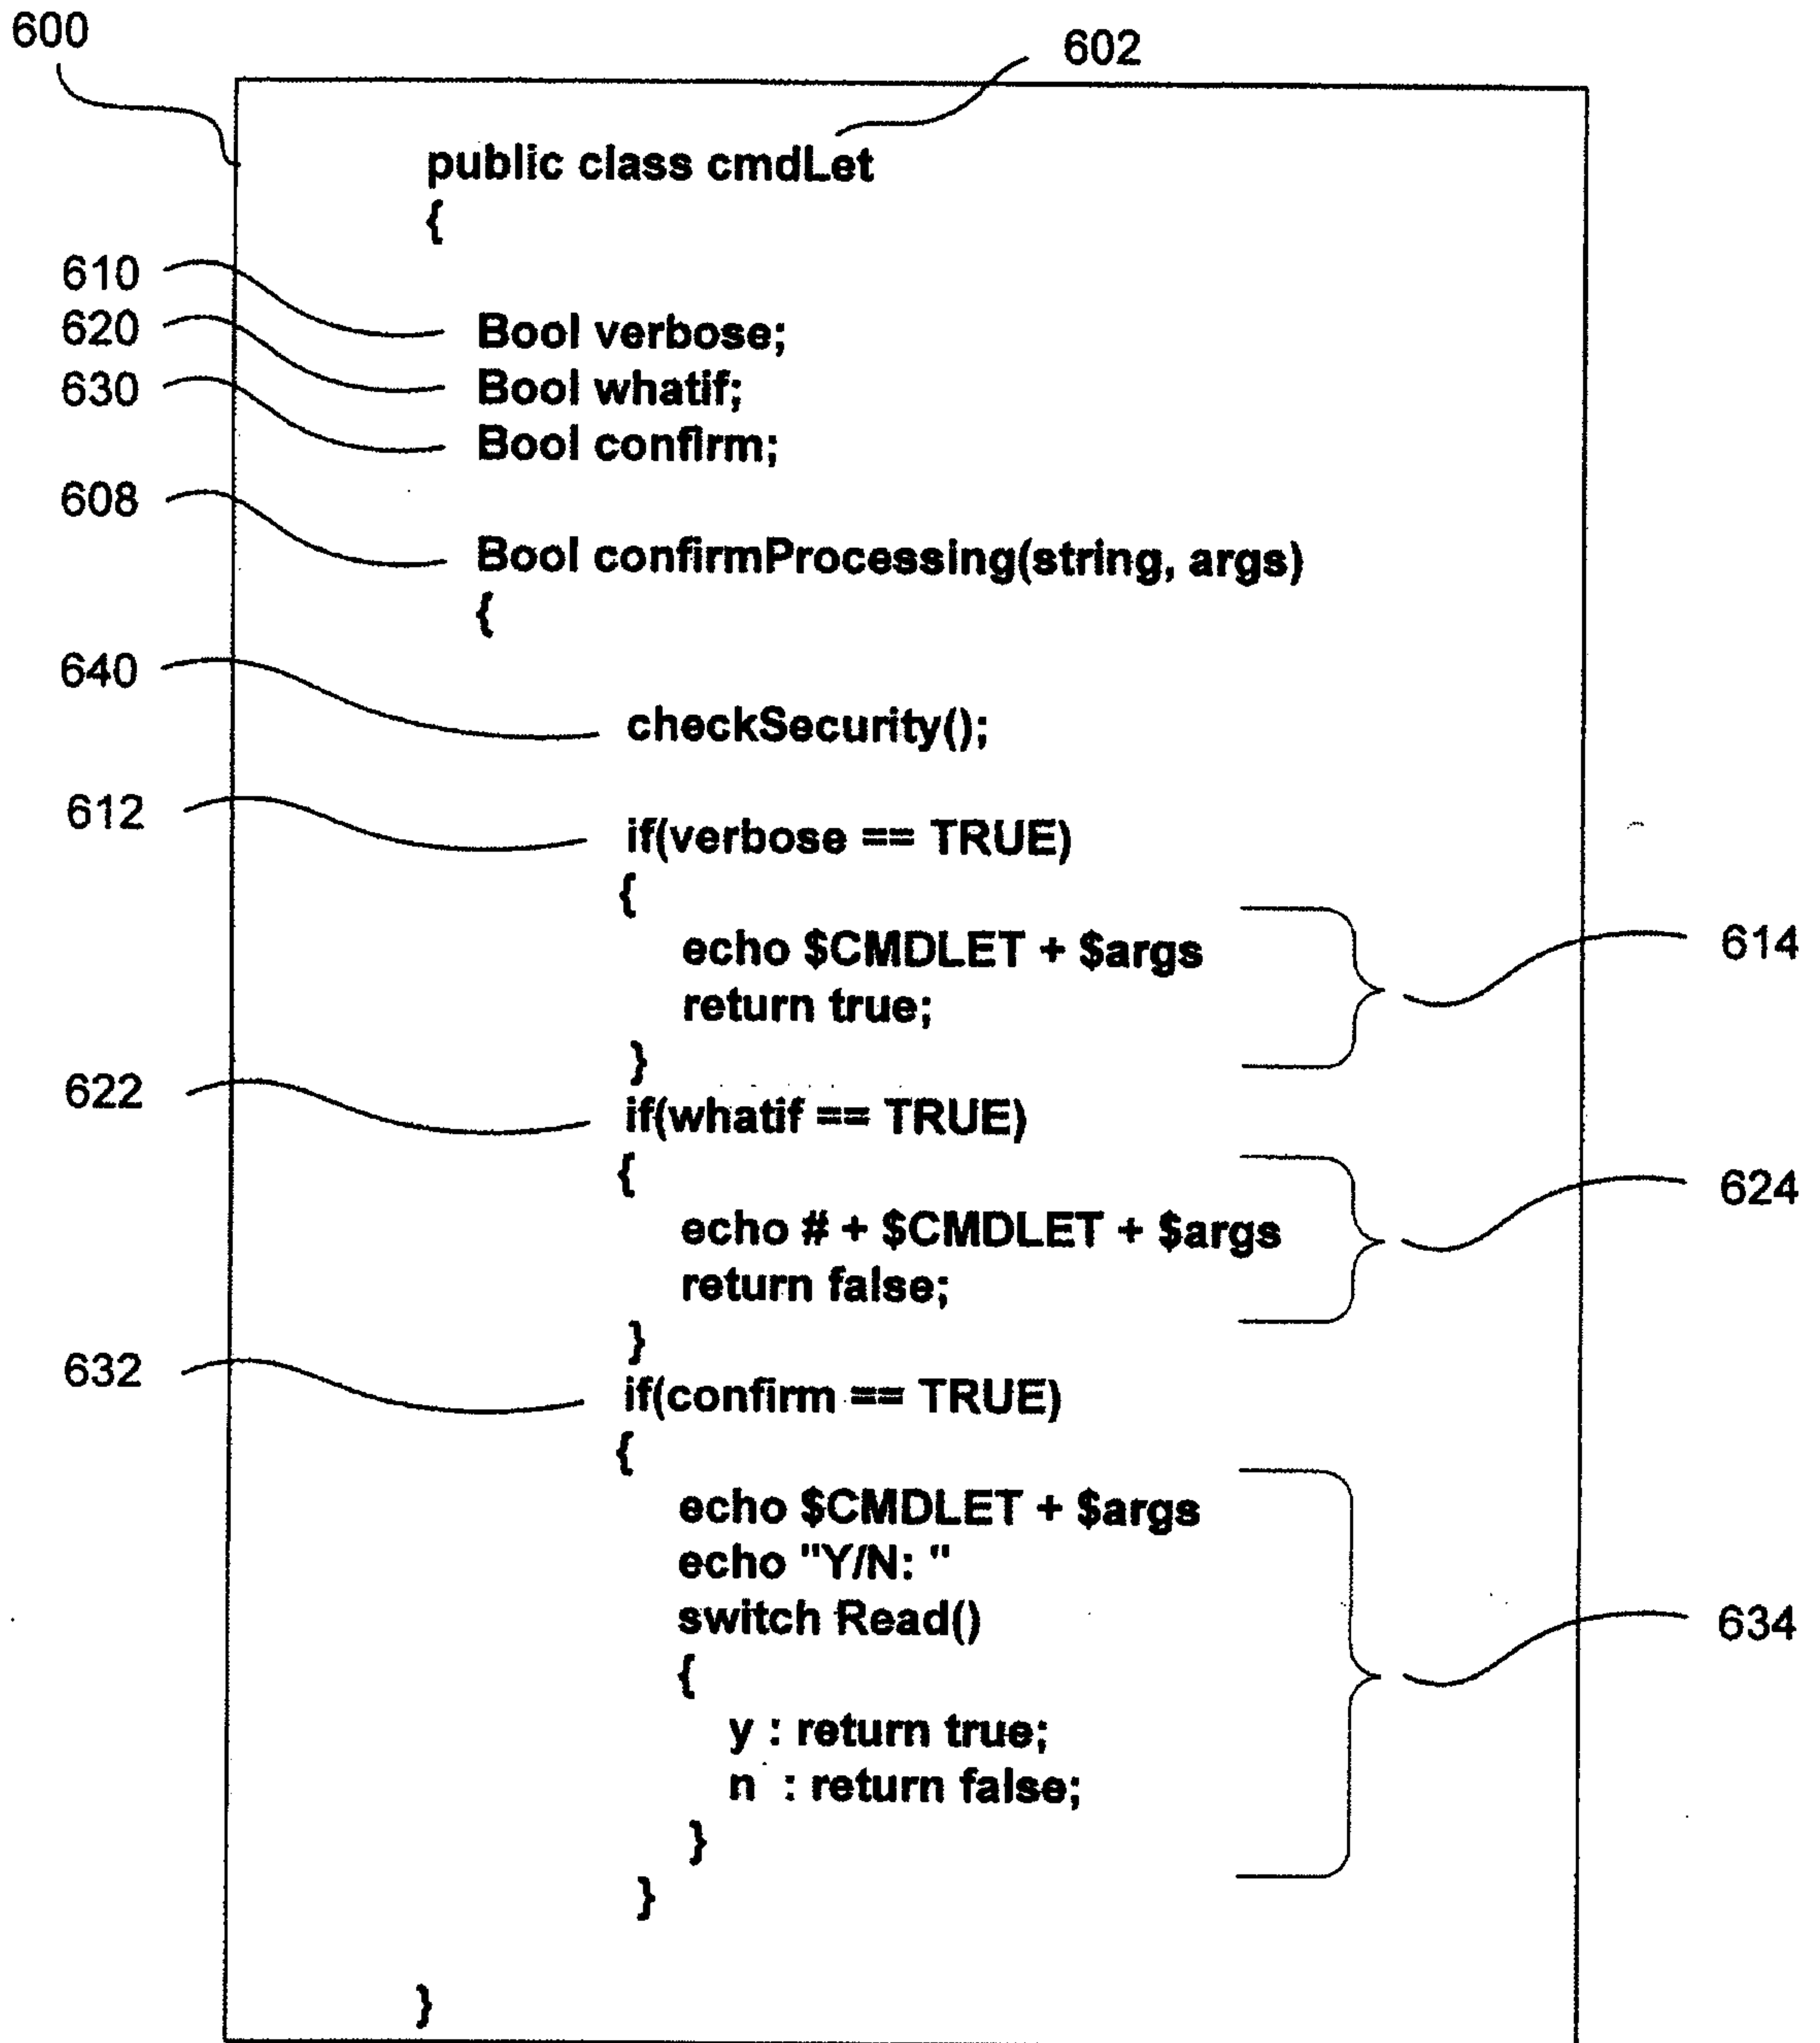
600

602

public class cmdLet
{

610 Bool verbose;
620 Bool whatif;
630 Bool confirm;

608 Bool confirmProcessing(string, args)
{

640 checkSecurity();

612 if(verbose == TRUE)
{
echo $CMDLET + $args
return true;
}
614

622 if(whatif == TRUE)
{
echo # + $CMDLET + $args
return false;
}
624

632 if(confirm == TRUE)
{
echo $CMDLET + $args
echo "Y/N: "
switch Read()
{
y : return true;
n : return false;
}
}
634

}